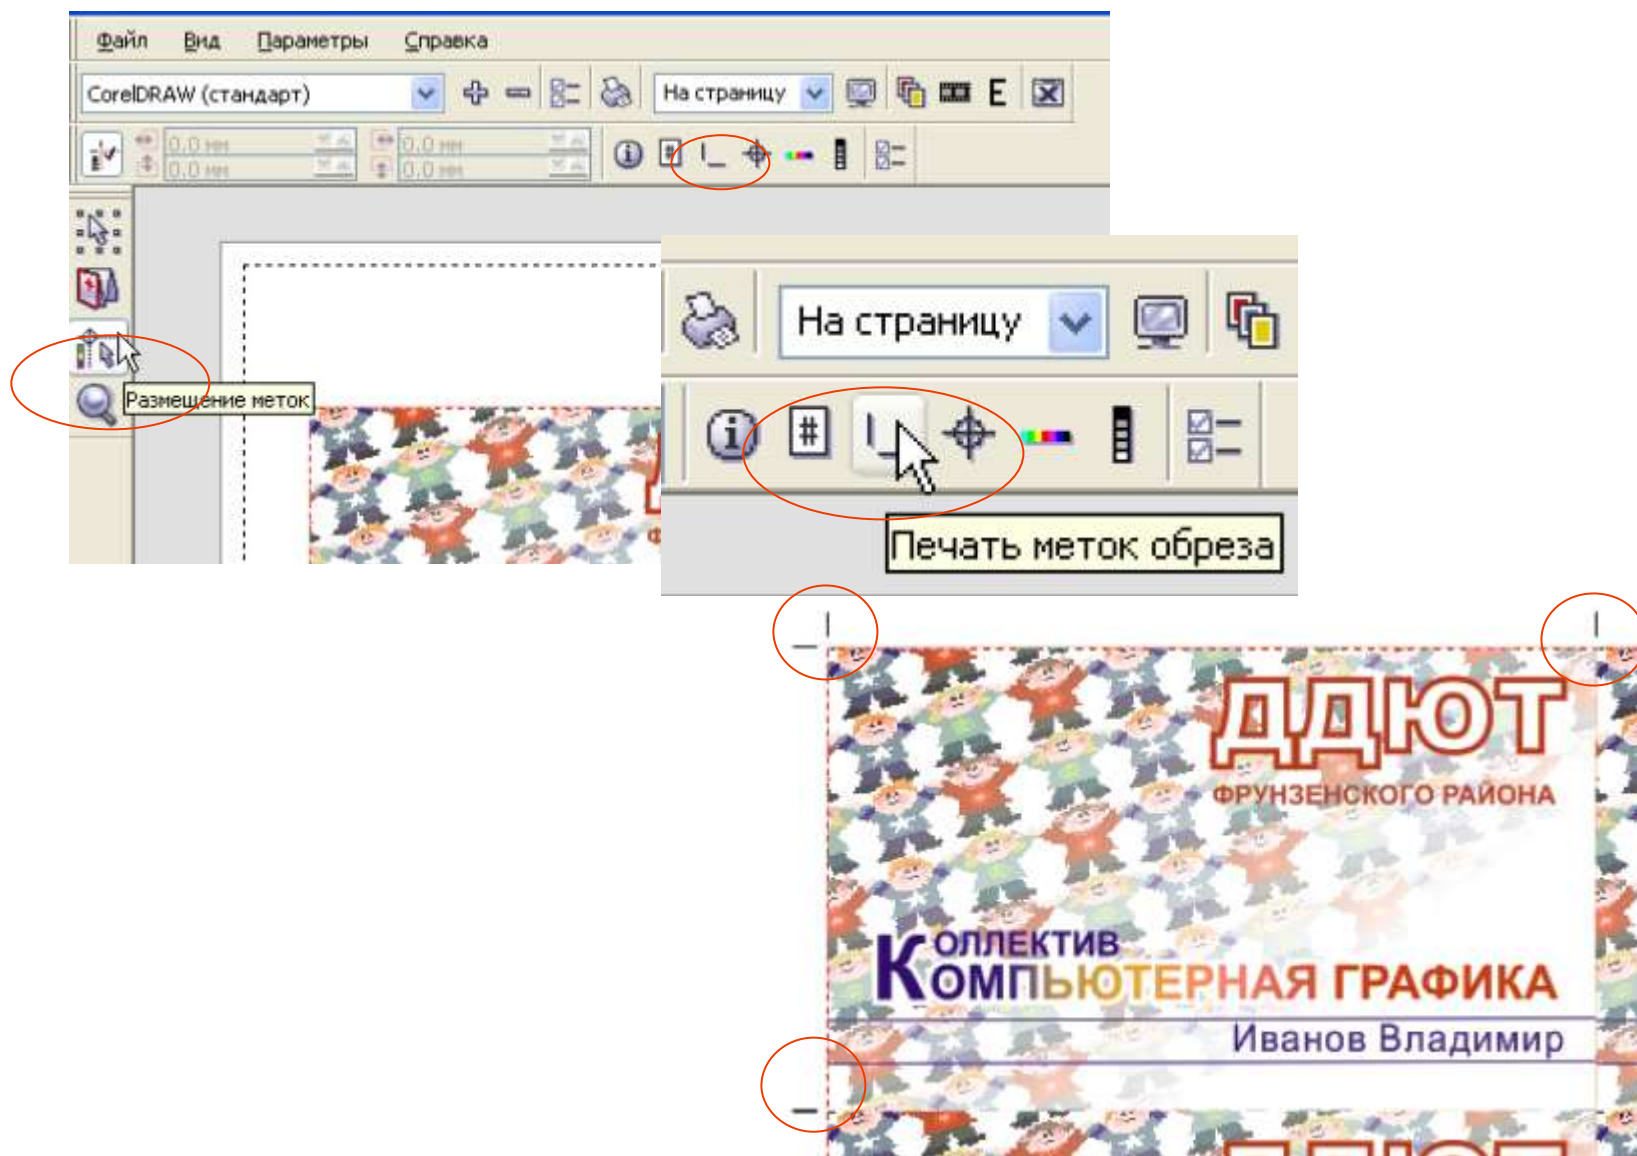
Файл Вид Параметры Справка

CorelDRAW (стандарт)

На страницу

E

0,0 мм
0,0 мм
0,0 мм
0,0 мм

Размещение меток

На страницу

Печать меток обреза

ДДЮТ
ФРУНЗЕНСКОГО РАЙОНА

Коллектив
КОМПЬЮТЕРНАЯ ГРАФИКА
Иванов Владимир